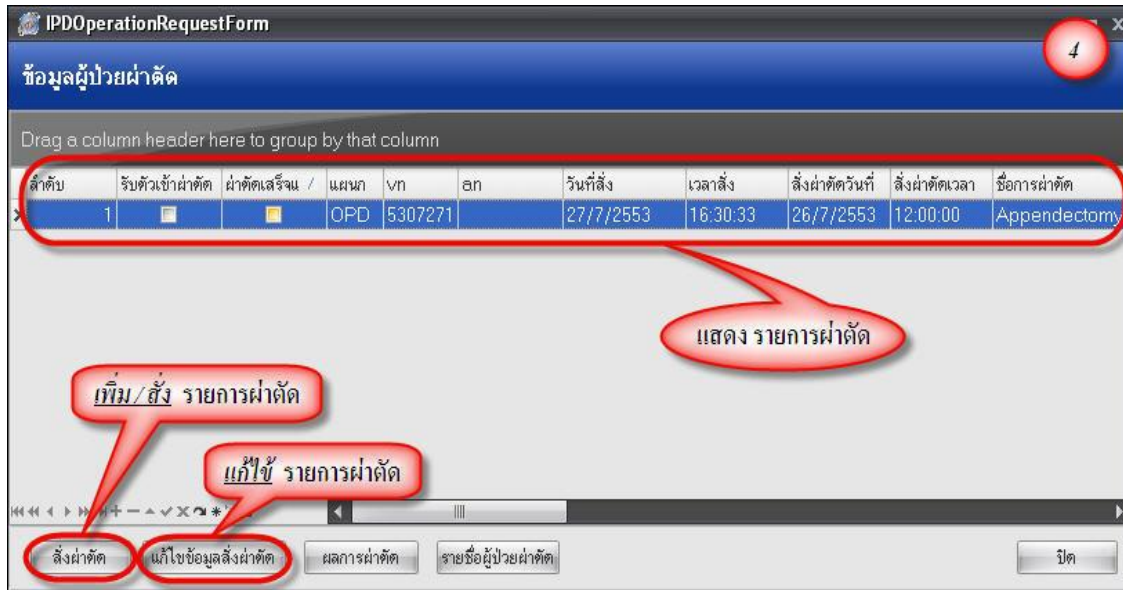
IPDOperationRequestForm

4

ข้อมูลผู้ป่วยผ่าตัด

Drag a column header here to group by that column

| ลำดับ | รับตัวเข้าผ่าตัด | ผ่าตัดเสร็จแล้ว | แผนก | vn | an | วันที่สั่ง | เวลาสั่ง | สั่งผ่าตัดวันที่ | สั่งผ่าตัดเวลา | ชื่อการผ่าตัด |
|---|---|---|---|---|---|---|---|---|---|---|
| 1 | | | OPD | 5307271 | | 27/7/2553 | 16:30:33 | 26/7/2553 | 12:00:00 | Appendectomy |

แสดง รายการผ่าตัด

เพิ่ม/สั่ง รายการผ่าตัด

แก้ไข รายการผ่าตัด

สั่งผ่าตัด

แก้ไขข้อมูลสั่งผ่าตัด

ผลการผ่าตัด

รายชื่อผู้ป่วยผ่าตัด

ปิด